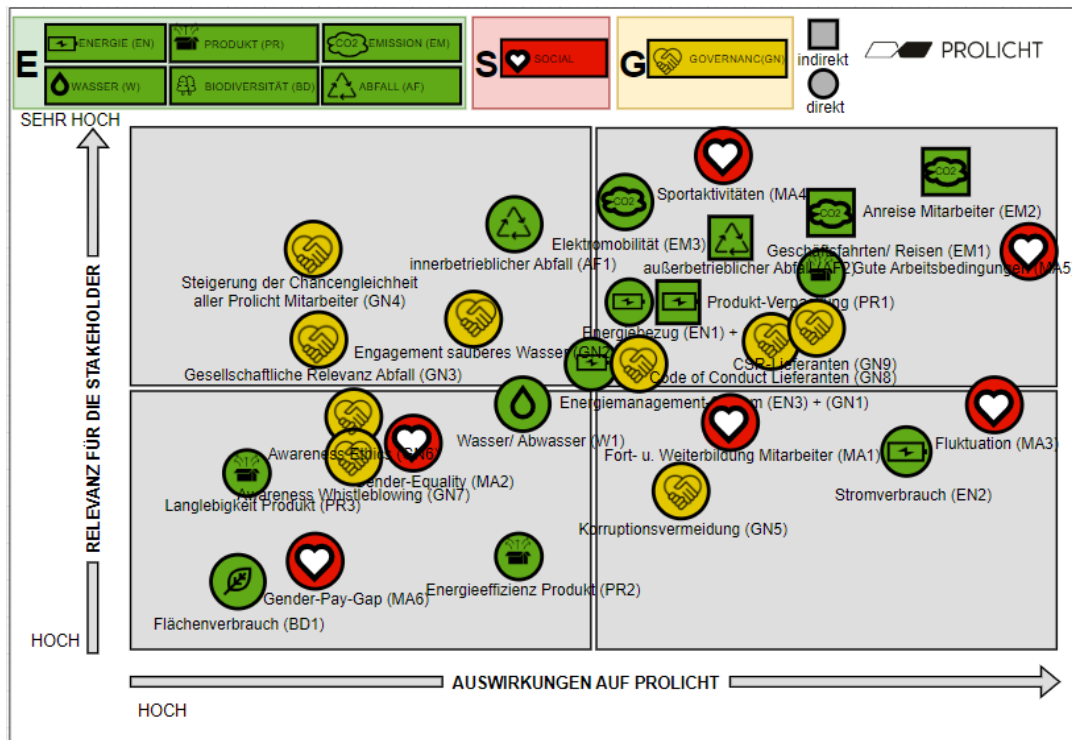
E ENERGIE (EN) PRODUKT (PR) CO2 EMISSION (EM)
WASSER (W) BIODIVERSITÄT (BD) ABFALL (AF)

S SOCIAL

G GOVERNANC(GN)

indirekt
direkt

PROLICHT

SEHR HOCH

RELEVANZ FÜR DIE STAKEHOLDER

HOCH

AUSWIRKUNGEN AUF PROLICHT

HOCH

Sportaktivitäten (MA4)
CO2
Anreise Mitarbeiter (EM2)
CO2
CO2
Elektromobilität (EM3)
Geschäftsfahrten/ Reisen (EM1)
innerbetrieblicher Abfall (AF1)
außerbetrieblicher Abfall (AF2)
Gute Arbeitsbedingungen (MA5)
Steigerung der Chancengleichheit aller Prolicht Mitarbeiter (GN4)
Produkt-Verpackung (PR1)
Energiebezug (EN1) +
Engagement sauberes Wasser (GN2)
CSR-Lieferanten (GN9)
Gesellschaftliche Relevanz Abfall (GN3)
Code of Conduct Lieferanten (GN8)
Energiemanagement-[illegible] (EN3) + (GN1)
Wasser/ Abwasser (W1)
Fluktuation (MA3)
Awareness Ethics (GN6)
Fort- u. Weiterbildung Mitarbeiter (MA1)
Gender-Equality (MA2)
Stromverbrauch (EN2)
Awareness Whistleblowing (GN7)
Langlebigkeit Produkt (PR3)
Korruptionsvermeidung (GN5)
Energieeffizienz Produkt (PR2)
Gender-Pay-Gap (MA6)
Flächenverbrauch (BD1)